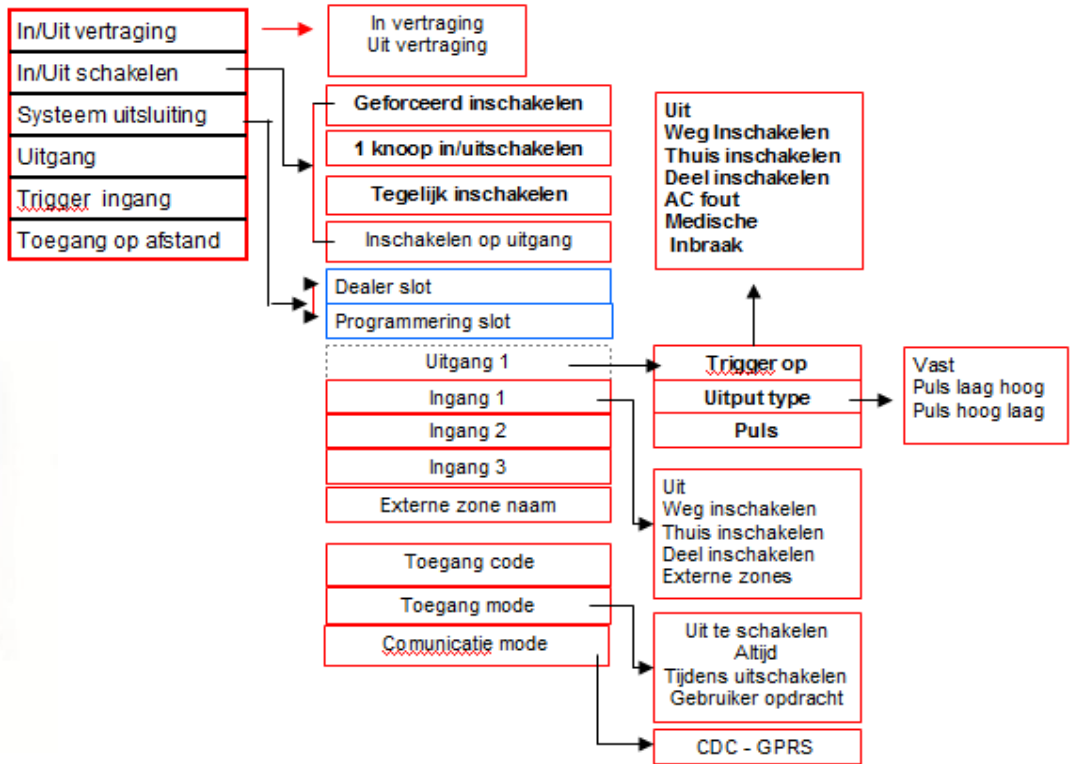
In/Uit vertraging
In/Uit schakelen
Systeem uitsluiting
Uitgang
Trigger ingang
Toegang op afstand

In vertraging
Uit vertraging

Geforceerd inschakelen
1 knoop in/uitschakelen
Tegelijk inschakelen
Inschakelen op uitgang

Uit
Weg Inschakelen
Thuis inschakelen
Deel inschakelen
AC fout
Medische
Inbraak

Dealer slot
Programmering slot

Uitgang 1
Ingang 1
Ingang 2
Ingang 3
Externe zone naam

Trigger op
Uitput type
Puls

Vast
Puls laag hoog
Puls hoog laag

Uit
Weg inschakelen
Thuis inschakelen
Deel inschakelen
Externe zones

Toegang code
Toegang mode
Comunicatie mode

Uit te schakelen
Altijd
Tijdens uitschakelen
Gebruiker opdracht

CDC - GPRS